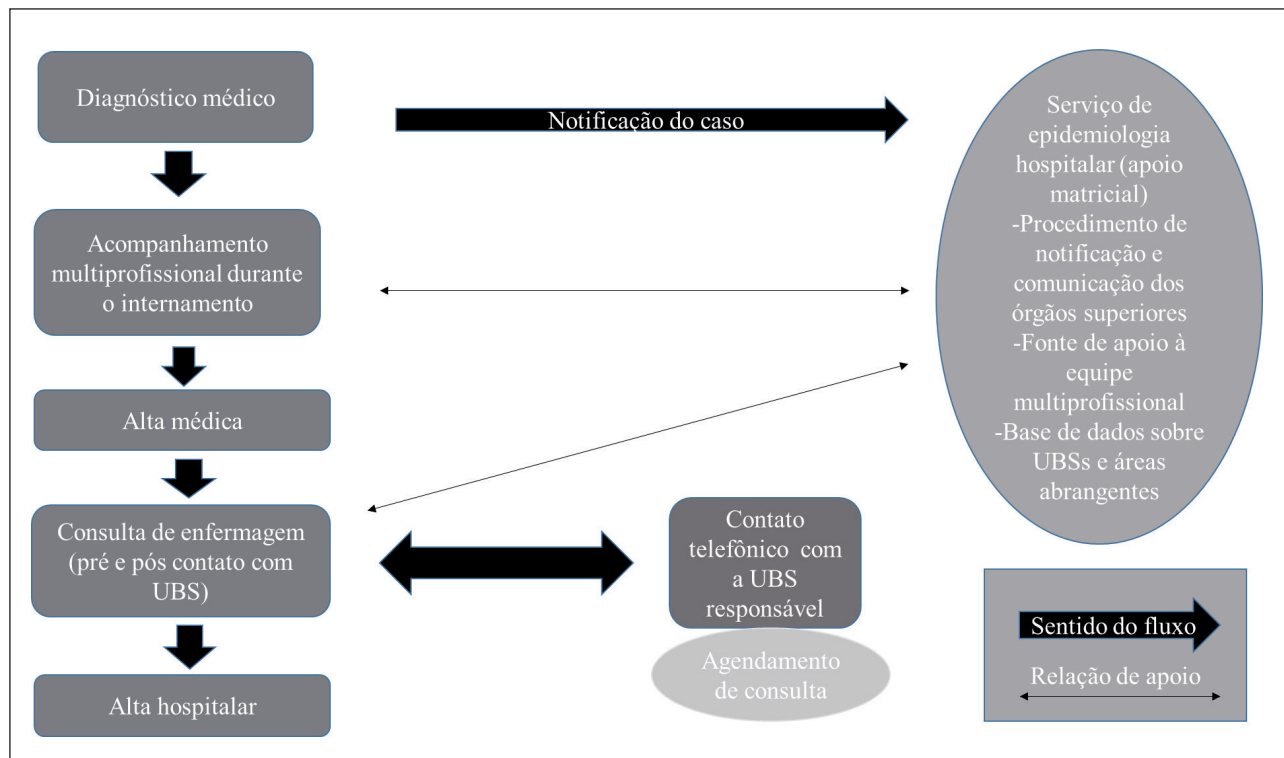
Diagnóstico médico

Notificação do caso

Serviço de epidemiologia hospitalar (apoio matricial)
-Procedimento de notificação e comunicação dos órgãos superiores
-Fonte de apoio à equipe multiprofissional
-Base de dados sobre UBSs e áreas abrangentes

Acompanhamento multiprofissional durante o internamento

Alta médica

Consulta de enfermagem (pré e pós contato com UBS)

Contato telefônico com a UBS responsável

Agendamento de consulta

Alta hospitalar

Sentido do fluxo

Relação de apoio